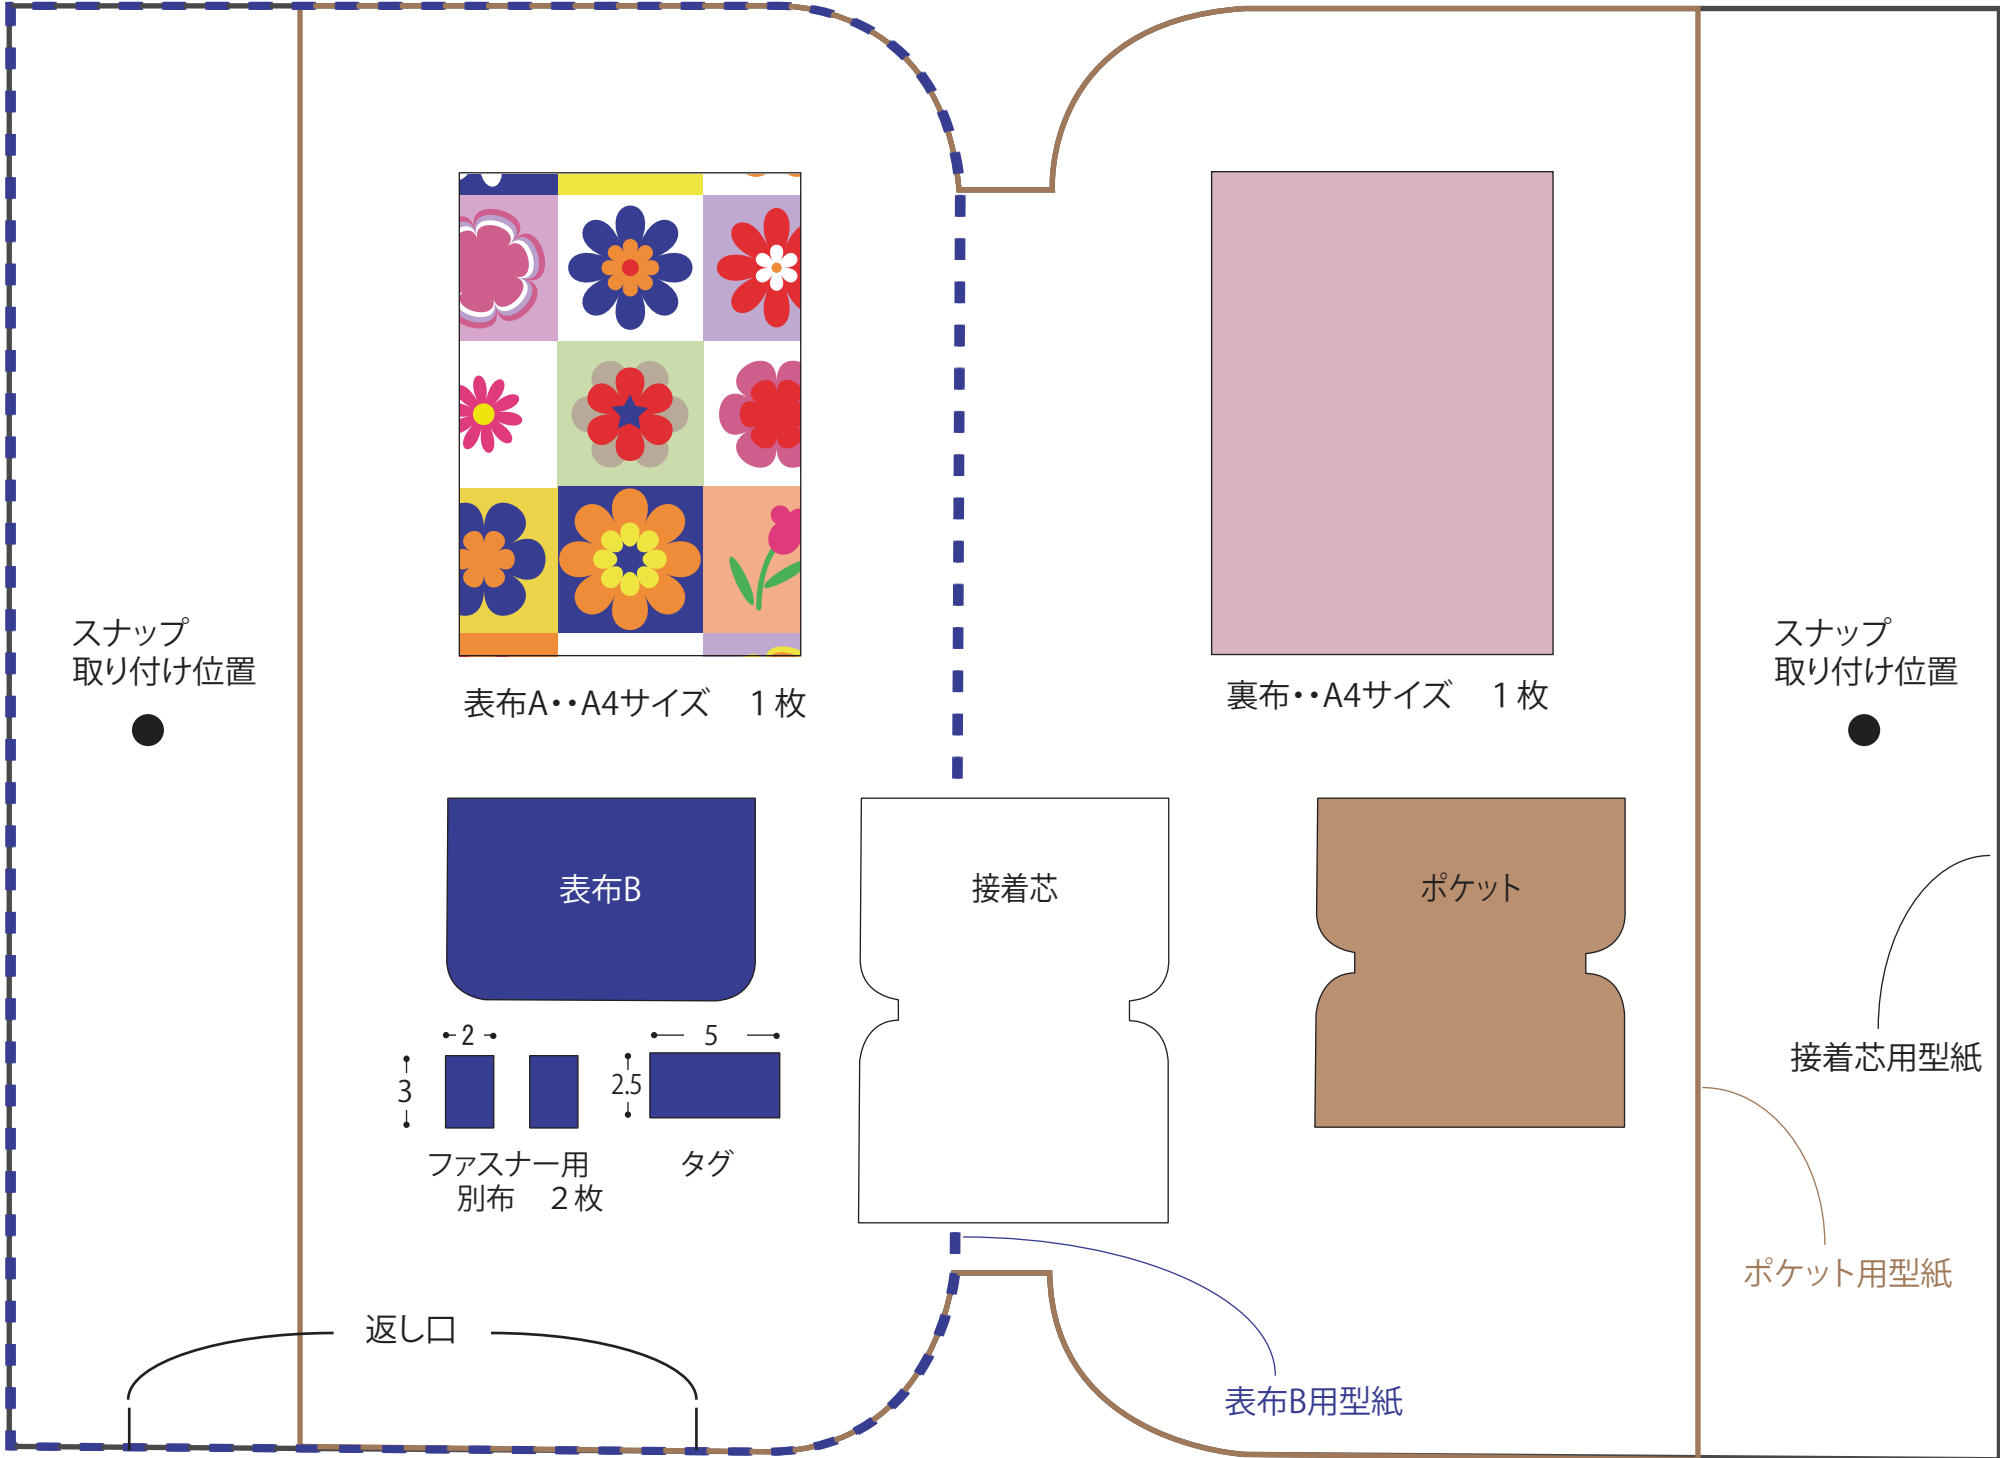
スナップ
取り付け位置

表布A・・A4サイズ　１枚

裏布・・A4サイズ　１枚

スナップ
取り付け位置

表布B

接着芯

ポケット

2

5

3

2.5

ファスナー用
別布　２枚

タグ

接着芯用型紙

ポケット用型紙

返し口

表布B用型紙